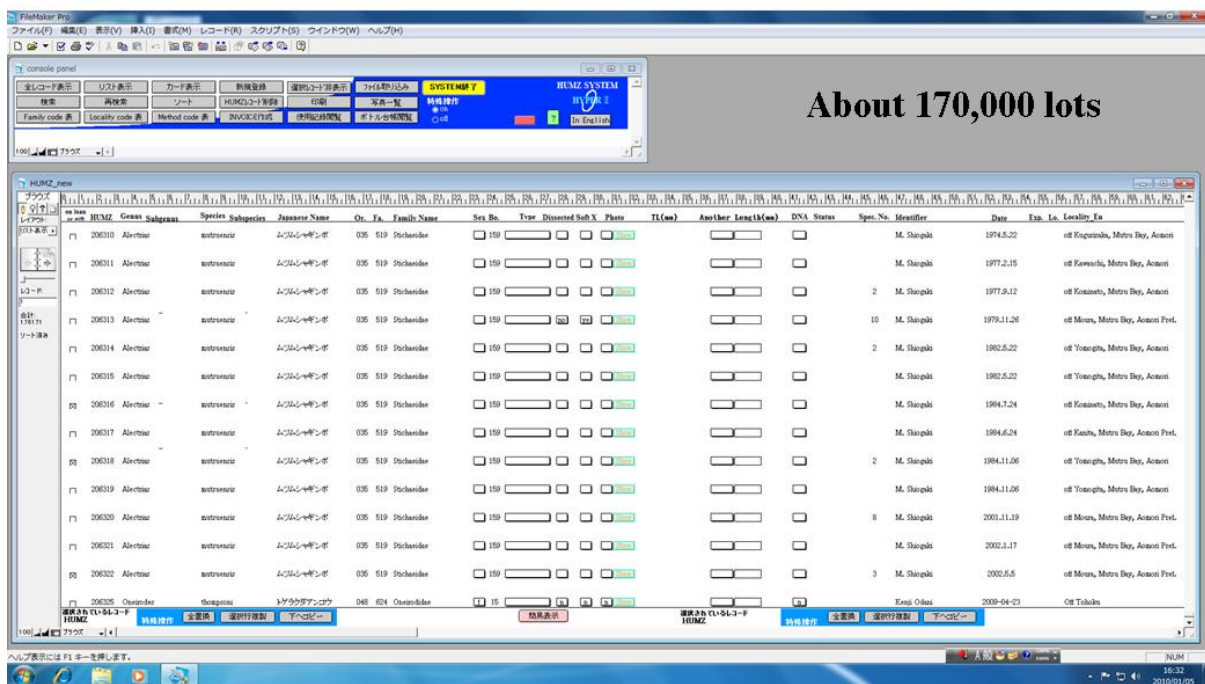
FileMaker Pro
ファイル(F) 編集(E) 表示(V) 挿入(I) 書式(M) レコード(R) スクリプト(S) ウインドウ(W) ヘルプ(H)

console panel
全レコード表示 リスト表示 カード表示 新規登録 選択レコード非表示 ファイル取り込み SYSTEM終了
検索 再検索 ソート HUMZレコード削除 印刷 写真一覧
Family code 表 Locality code 表 Method code 表 INVOICE作成 使用記録閲覧 ボトル台帳閲覧
HUMZ SYSTEM
特殊操作
In English
100 ブラウズ

About 170,000 lots

HUMZ_new
ブラウズ
レイアウト: リスト表示
レコード:
合計: 1,761.71
ソート済み

| on loan or exch | HUMZ | Genus | Subgenus | Species | Subspecies | Japanese Name | Or. | Fa. | Family Name | Sex | No. | Type | Dissected | Soft X | Photo | TL(mm) | Another Length(mm) | DNA | Status | Spec. No. | Identifier | Date | Exp. | Lo. | Locality_En |
|---|---|---|---|---|---|---|---|---|---|---|---|---|---|---|---|---|---|---|---|---|---|---|---|---|---|
| | 206310 | Alectrias | | mutsuensis | | ムツムシャギンポ | 035 | 519 | Stichaeidae | | 159 | | | | | | | | | | M. Shiogaki | 1974.5.22 | | | off Kugurizaka, Mutsu Bay, Aomori |
| | 206311 | Alectrias | | mutsuensis | | ムツムシャギンポ | 035 | 519 | Stichaeidae | | 159 | | | | | | | | | | M. Shiogaki | 1977.2.15 | | | off Kawauchi, Mutsu Bay, Aomori |
| | 206312 | Alectrias | | mutsuensis | | ムツムシャギンポ | 035 | 519 | Stichaeidae | | 159 | | | | | | | | | 2 | M. Shiogaki | 1977.9.12 | | | off Kominato, Mutsu Bay, Aomori |
| | 206313 | Alectrias | | mutsuensis | | ムツムシャギンポ | 035 | 519 | Stichaeidae | | 159 | | | | | | | | | 10 | M. Shiogaki | 1979.11.26 | | | off Moura, Mutsu Bay, Aomori Pref. |
| | 206314 | Alectrias | | mutsuensis | | ムツムシャギンポ | 035 | 519 | Stichaeidae | | 159 | | | | | | | | | 2 | M. Shiogaki | 1982.5.22 | | | off Yomogita, Mutsu Bay, Aomori |
| | 206315 | Alectrias | | mutsuensis | | ムツムシャギンポ | 035 | 519 | Stichaeidae | | 159 | | | | | | | | | | M. Shiogaki | 1982.5.22 | | | off Yomogita, Mutsu Bay, Aomori |
| | 206316 | Alectrias | | mutsuensis | | ムツムシャギンポ | 035 | 519 | Stichaeidae | | 159 | | | | | | | | | | M. Shiogaki | 1984.7.24 | | | off Kominato, Mutsu Bay, Aomori |
| | 206317 | Alectrias | | mutsuensis | | ムツムシャギンポ | 035 | 519 | Stichaeidae | | 159 | | | | | | | | | | M. Shiogaki | 1984.6.24 | | | off Kanita, Mutsu Bay, Aomori Pref. |
| | 206318 | Alectrias | | mutsuensis | | ムツムシャギンポ | 035 | 519 | Stichaeidae | | 159 | | | | | | | | | 2 | M. Shiogaki | 1984.11.06 | | | off Yomogita, Mutsu Bay, Aomori |
| | 206319 | Alectrias | | mutsuensis | | ムツムシャギンポ | 035 | 519 | Stichaeidae | | 159 | | | | | | | | | | M. Shiogaki | 1984.11.06 | | | off Yomogita, Mutsu Bay, Aomori |
| | 206320 | Alectrias | | mutsuensis | | ムツムシャギンポ | 035 | 519 | Stichaeidae | | 159 | | | | | | | | | 8 | M. Shiogaki | 2001.11.19 | | | off Moura, Mutsu Bay, Aomori Pref. |
| | 206321 | Alectrias | | mutsuensis | | ムツムシャギンポ | 035 | 519 | Stichaeidae | | 159 | | | | | | | | | | M. Shiogaki | 2002.1.17 | | | off Moura, Mutsu Bay, Aomori Pref. |
| | 206322 | Alectrias | | mutsuensis | | ムツムシャギンポ | 035 | 519 | Stichaeidae | | 159 | | | | | | | | | 3 | M. Shiogaki | 2002.5.5 | | | off Moura, Mutsu Bay, Aomori Pref. |
| | 206325 | Oneirodes | | thompsoni | | トゲラクダアンコウ | 048 | 624 | Oneirodidae | | 15 | | | | | | | | | | Kenji Odani | 2009-04-23 | | | Off Tohoku |

選択されているレコード HUMZ 特殊操作 全置換 選択行複製 下へコピー 簡易表示 選択されているレコード HUMZ 特殊操作 全置換 選択行複製 下へコピー
100 ブラウズ
ヘルプ表示には F1 キーを押します。
NUM
A 般
16:32
2010/01/05